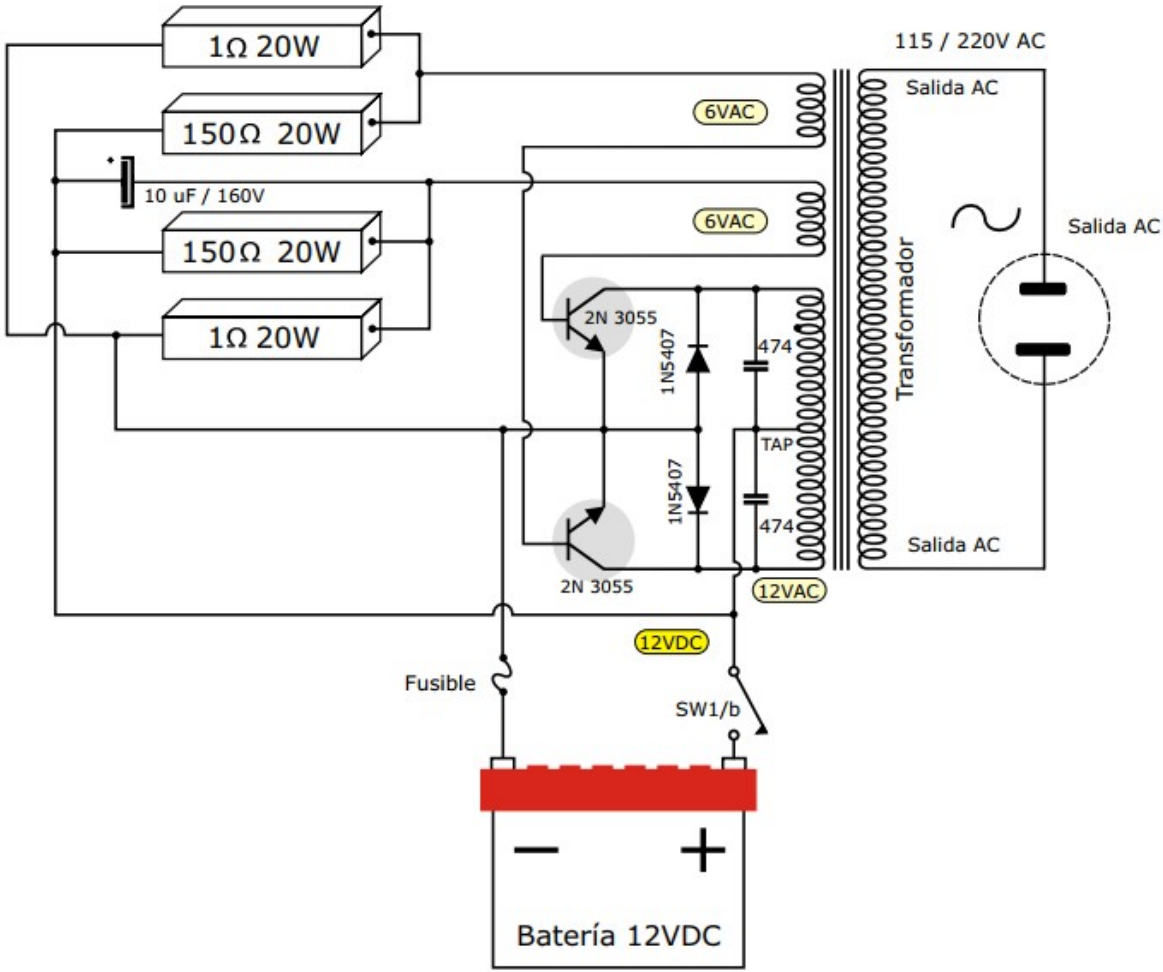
1Ω 20W

150Ω 20W

10 uF / 160V

150Ω 20W

1Ω 20W

115 / 220V AC

Salida AC

6VAC

6VAC

Transformador

Salida AC

2N 3055

1N5407

474

TAP

1N5407

474

2N 3055

Salida AC

12VAC

12VDC

Fusible

SW1/b

−

+

Batería 12VDC